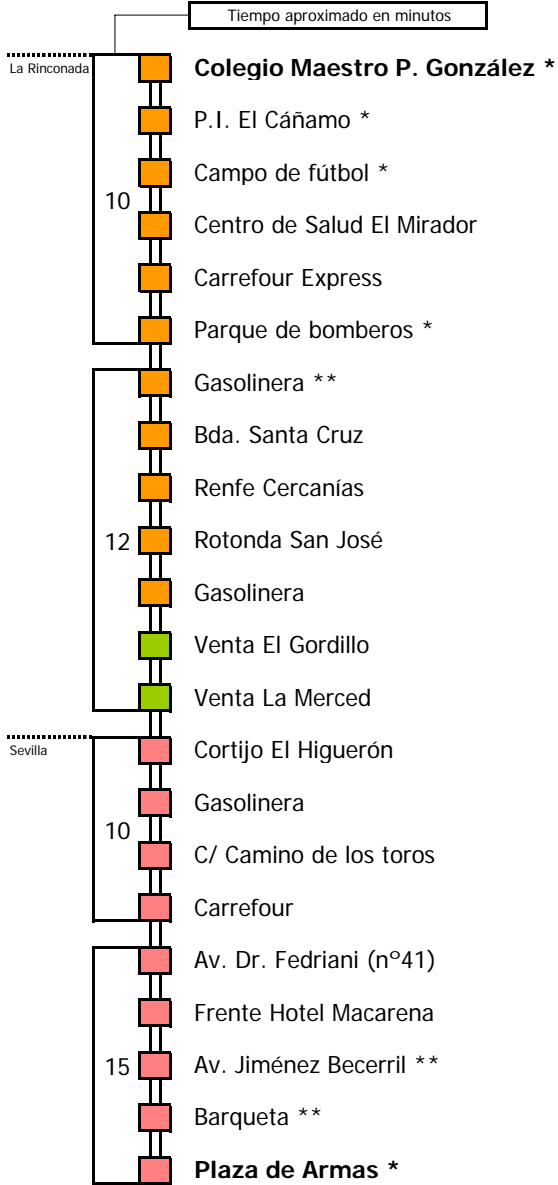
Tiempo aproximado en minutos

La Rinconada

**Colegio Maestro P. González \***

P.I. El Cáñamo \*

Campo de fútbol \*

10

Centro de Salud El Mirador

Carrefour Express

Parque de bomberos \*

Gasolinera \*\*

Bda. Santa Cruz

Renfe Cercanías

12

Rotonda San José

Gasolinera

Venta El Gordillo

Venta La Merced

Sevilla

Cortijo El Higuerón

Gasolinera

10

C/ Camino de los toros

Carrefour

Av. Dr. Fedriani (nº41)

Frente Hotel Macarena

15

Av. Jiménez Becerril \*\*

Barqueta \*\*

**Plaza de Armas \***